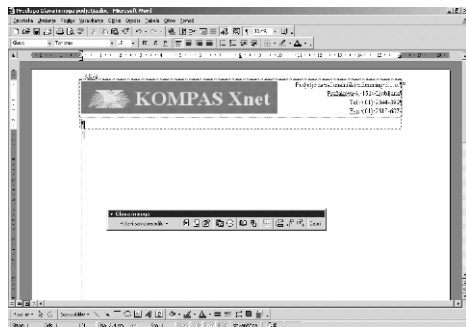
Predloga Glava in noga podjetja.doc - Microsoft Word
Datoteka Urejanje Pogled Vstavljanje Oblika Orodja Tabela Okno Pomoč
Glava Times New Roman
Glava
KOMPAS Xnet
Podjetje za računalniško izobraževanje d.o.o.
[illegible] 1000 Ljubljana
Tel.: (01) 2344-392
Faks: (01) 2347-487
Glava in noga
Vstavi samobesedilo
Zapri
Risanje Samooblike
Stran 1 Odd 1 1/1